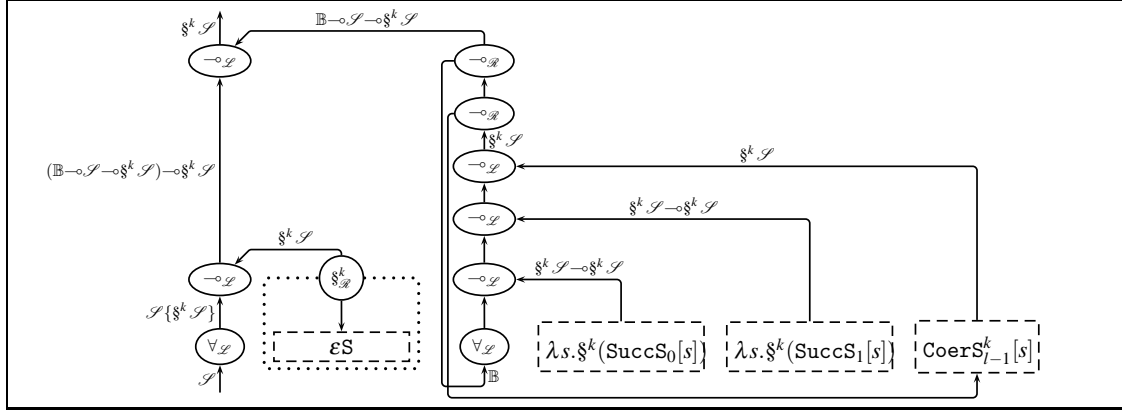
$\S^k \mathscr{S}$

$\mathbb{B} \multimap \mathscr{S} \multimap \S^k \mathscr{S}$

$\multimap_{\mathscr{L}}$

$\multimap_{\mathscr{R}}$

$\multimap_{\mathscr{R}}$

$\S^k \mathscr{S}$

$\multimap_{\mathscr{L}}$

$\S^k \mathscr{S}$

$(\mathbb{B} \multimap \mathscr{S} \multimap \S^k \mathscr{S}) \multimap \S^k \mathscr{S}$

$\multimap_{\mathscr{L}}$

$\S^k \mathscr{S} \multimap \S^k \mathscr{S}$

$\S^k \mathscr{S}$

$\multimap_{\mathscr{L}}$

$\S^k_{\mathscr{R}}$

$\multimap_{\mathscr{L}}$

$\S^k \mathscr{S} \multimap \S^k \mathscr{S}$

$\mathscr{S}\{\S^k \mathscr{S}\}$

$\varepsilon\mathtt{S}$

$\forall_{\mathscr{L}}$

$\forall_{\mathscr{L}}$

$\lambda s.\S^k(\mathtt{SuccS}_0[s])$

$\lambda s.\S^k(\mathtt{SuccS}_1[s])$

$\mathtt{CoerS}^k_{l-1}[s]$

$\mathscr{S}$

$\mathbb{B}$